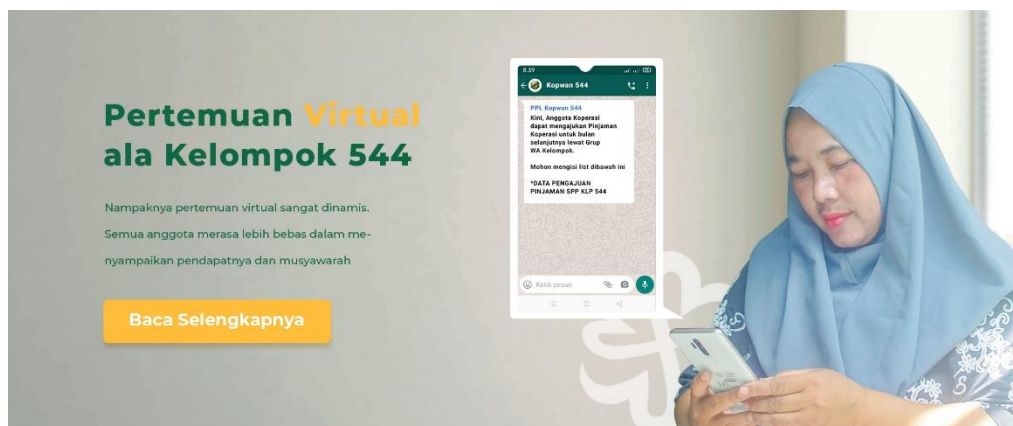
Pertemuan Virtual ala Kelompok 544

Nampaknya pertemuan virtual sangat dinamis. Semua anggota merasa lebih bebas dalam menyampaikan pendapatnya dan musyawarah

Baca Selengkapnya

8.39

Kopwan 544

PPL Kopwan 544
Kini, Anggota Koperasi dapat mengajukan Pinjaman Koperasi untuk bulan selanjutnya lewat Grup WA Kelompok.

Mohon mengisi list dibawah ini

*DATA PENGAJUAN PINJAMAN SPP KLP 544

Ketik pesan